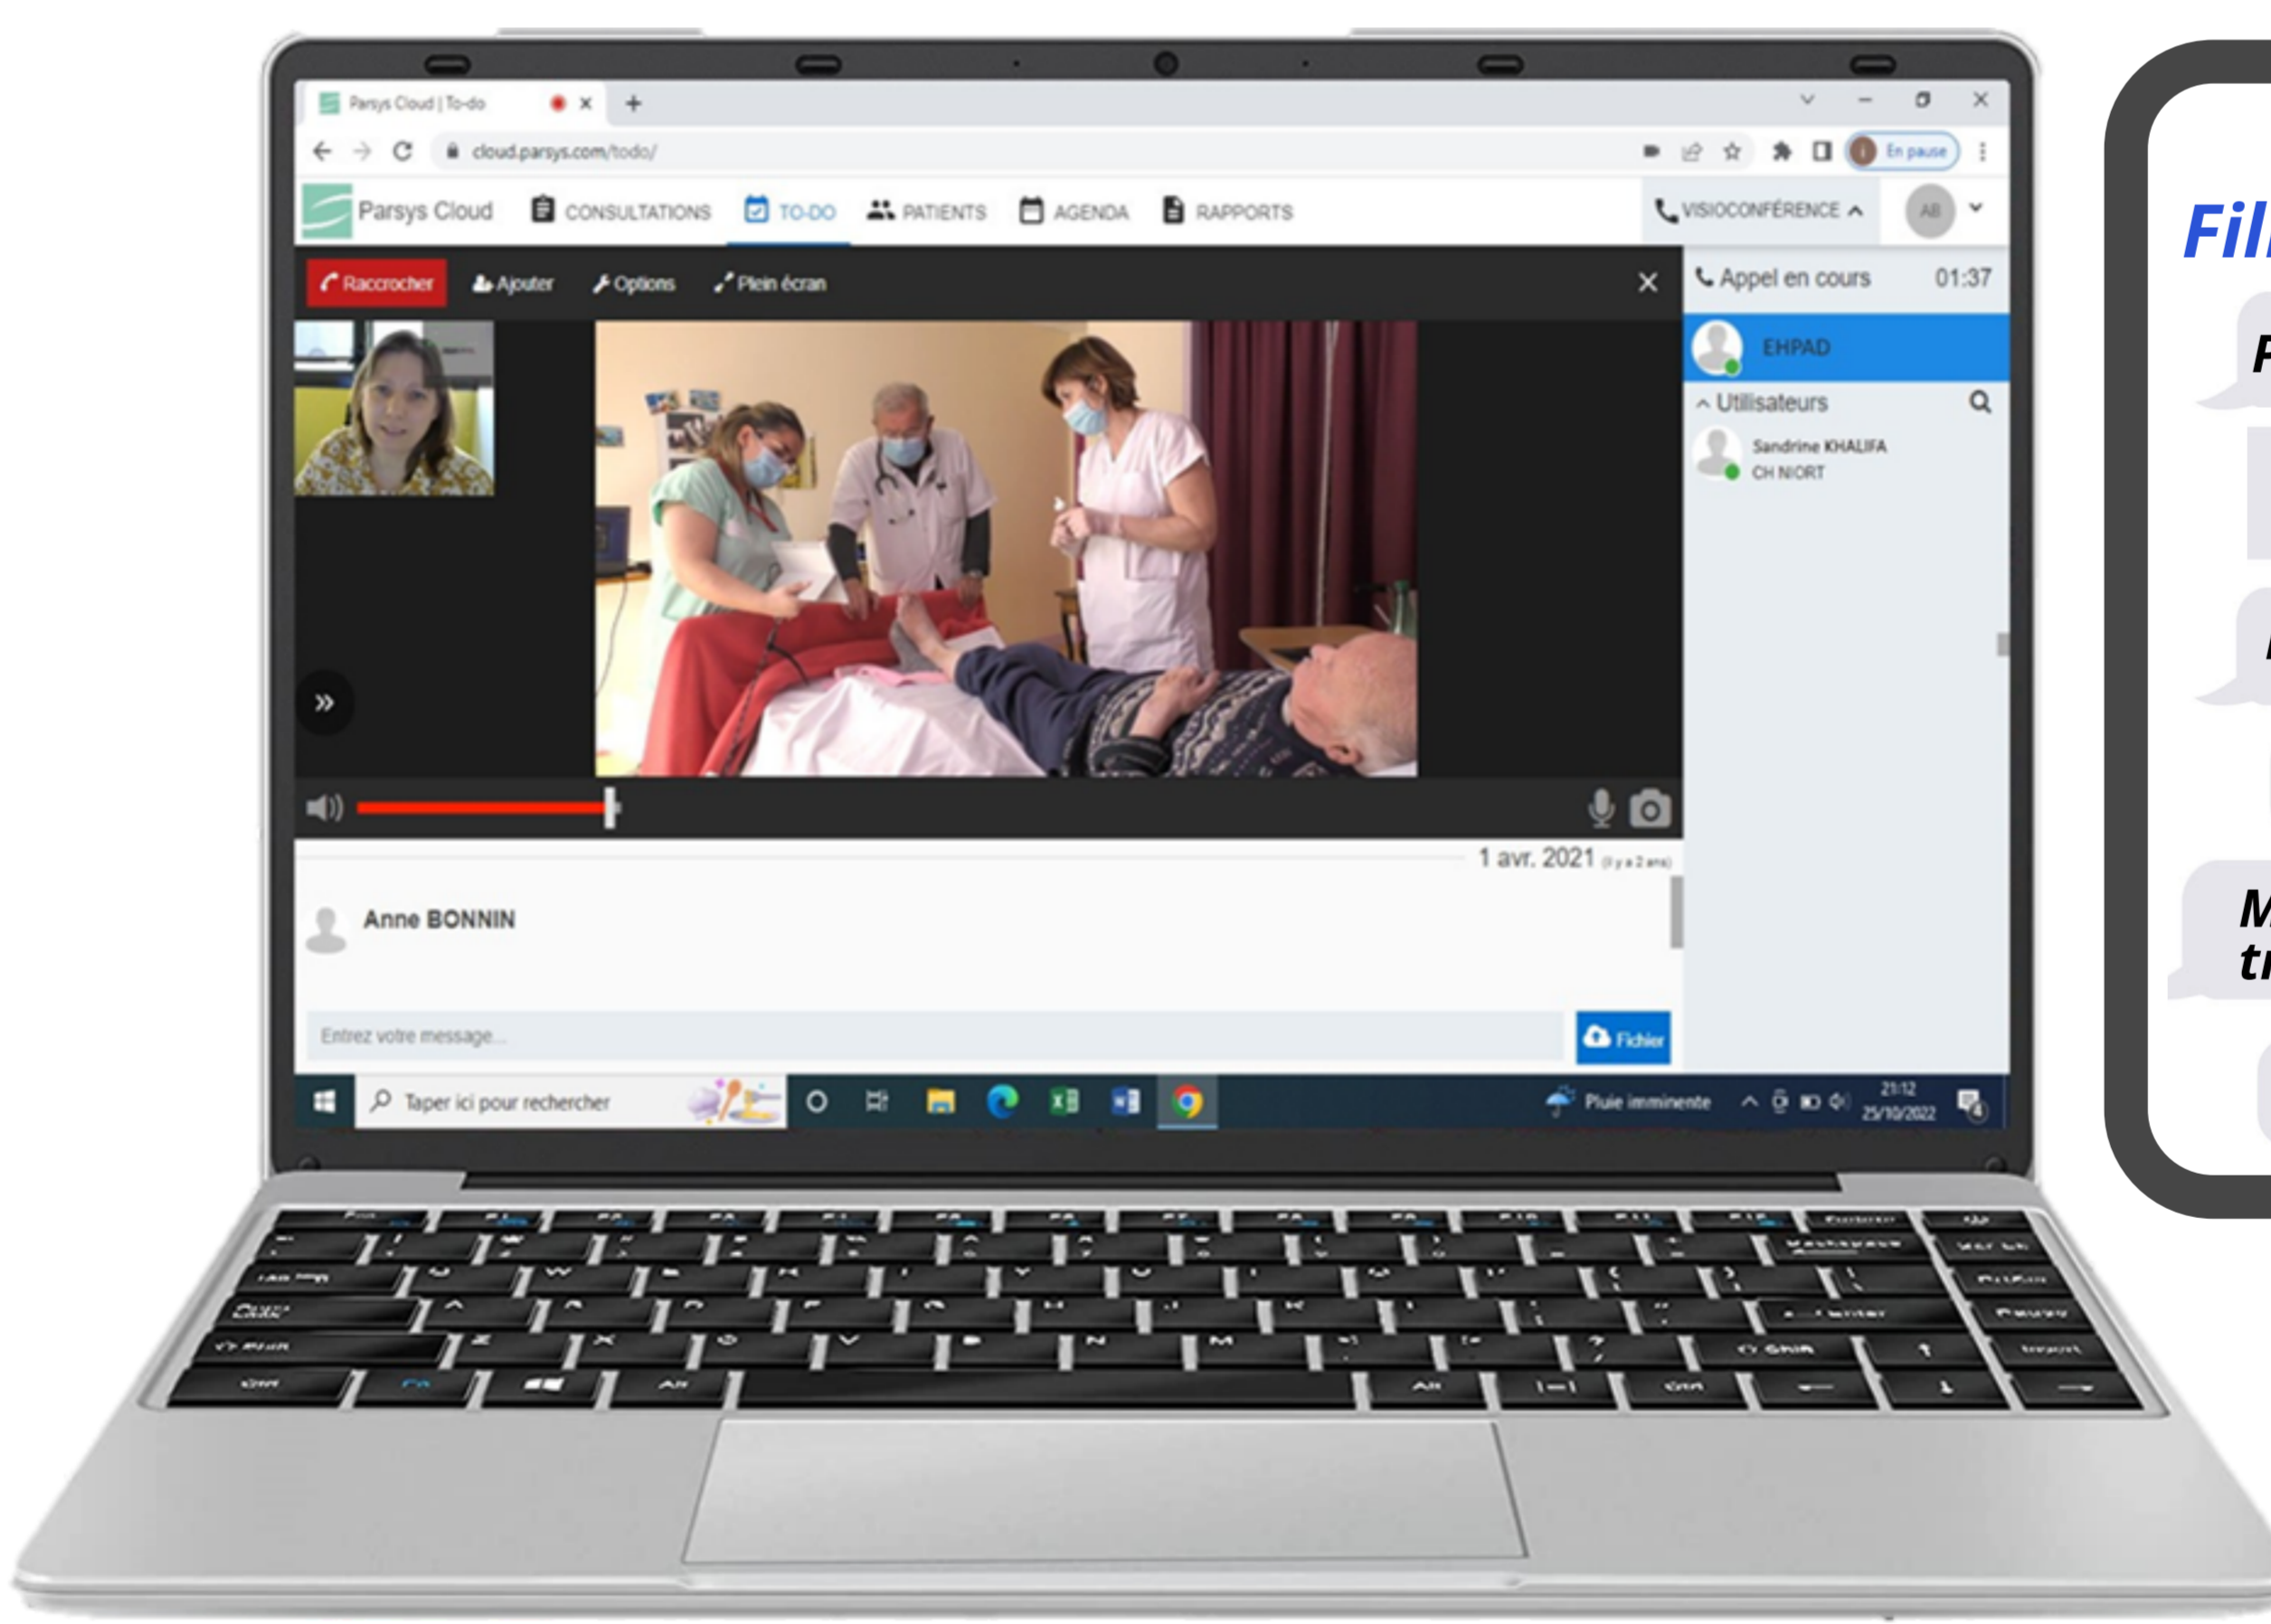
Parsys Cloud | To-do

cloud.parsys.com/todo/

En pause

Parsys Cloud CONSULTATIONS TO-DO PATIENTS AGENDA RAPPORTS

VISIOCONFÉRENCE

AB

Raccrocher Ajouter Options Plein écran

Appel en cours 01:37

EHPAD

Utilisateurs

Sandrine KHALIFA
CH NIORT

1 avr. 2021 (il y a 2 ans)

Anne BONNIN

Entrez votre message...

Fichier

Taper ici pour rechercher

Pluie imminente

21:12
25/10/2022

Fil

F

M
tr